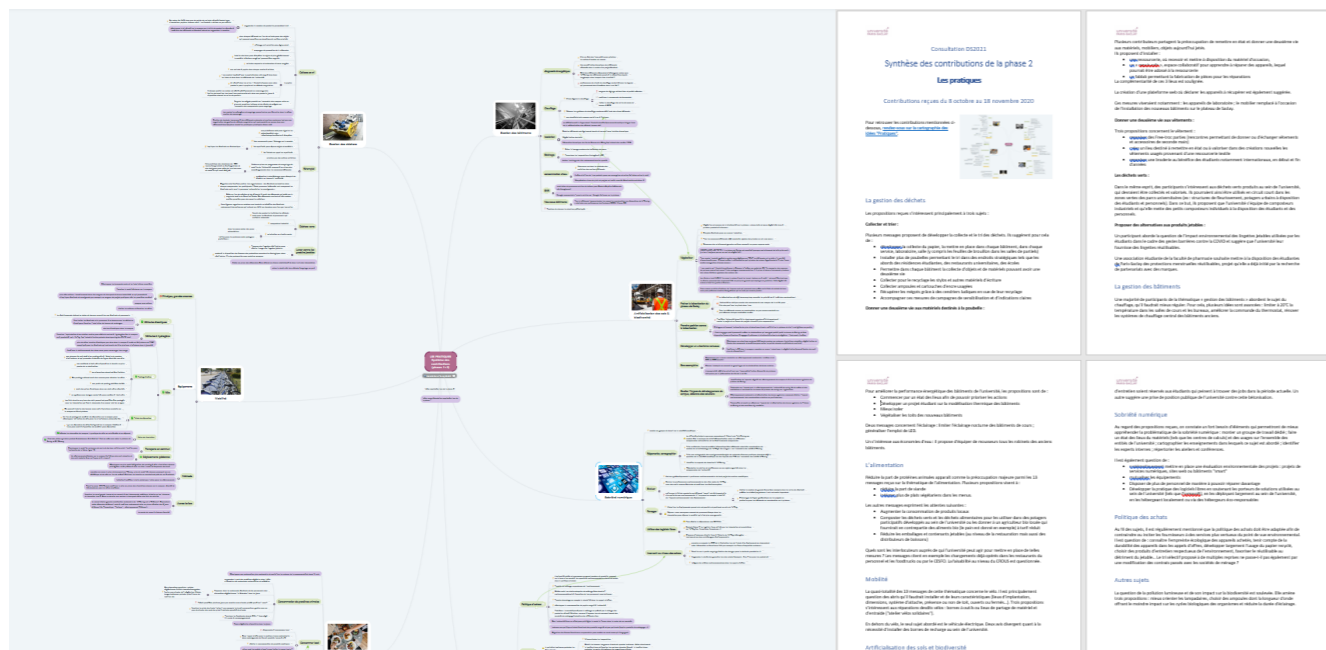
Consultation DS2021

Synthèse des contributions de la phase 2

Les pratiques

Contributions reçues du 8 octobre au 28 novembre 2020

La gestion des déchets

L'alimentation

Mobilité

Artificialisation des sols et biodiversité

La gestion des bâtiments

Sobriété numérique

Politique des achats

Autres sujets

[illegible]